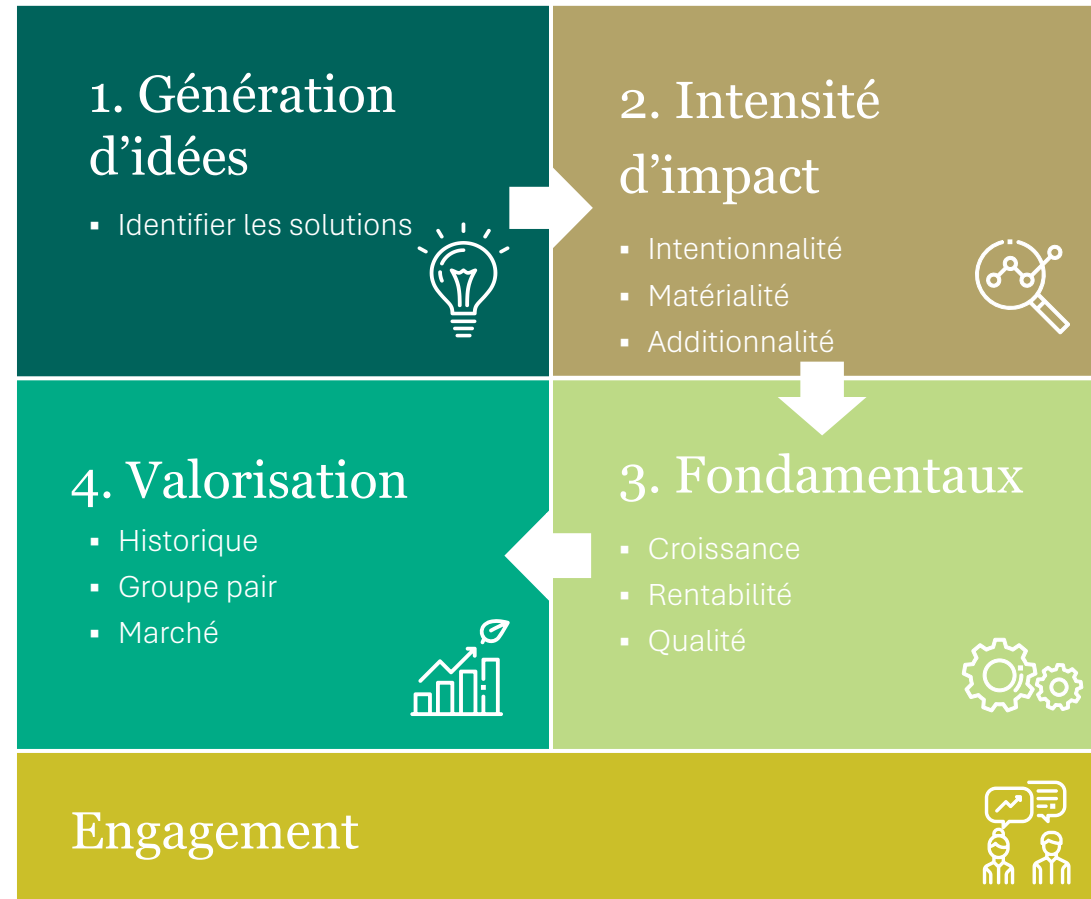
1. Génération d’idées

- Identifier les solutions

2. Intensité d’impact

- Intentionnalité
- Matérialité
- Additionnalité

4. Valorisation

- Historique
- Groupe pair
- Marché

3. Fondamentaux

- Croissance
- Rentabilité
- Qualité

Engagement